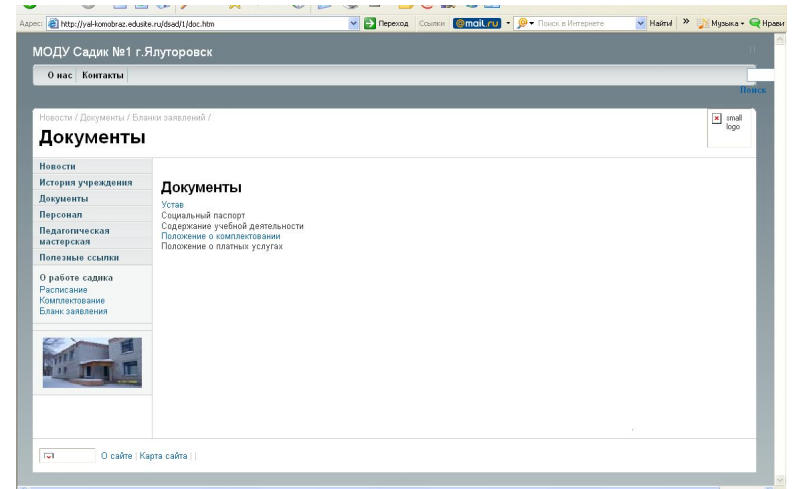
Адрес: http://yal-komobraz.edusite.ru/dsad/1/doc.htm

Переход Ссылки @mail.ru Поиск в Интернете Найти » Музыка Нрави

МОДУ Садик №1 г.Ялуторовск

О нас | Контакты

Поиск

Новости / Документы / Бланки заявлений /

Документы

small logo

Новости
История учреждения
Документы
Персонал
Педагогическая мастерская
Полезные ссылки

О работе садика
Расписание
Комплектование
Бланк заявления

Документы

Устав
Социальный паспорт
Содержание учебной деятельности
Положение о комплектовании
Положение о платных услугах

О сайте | Карта сайта |